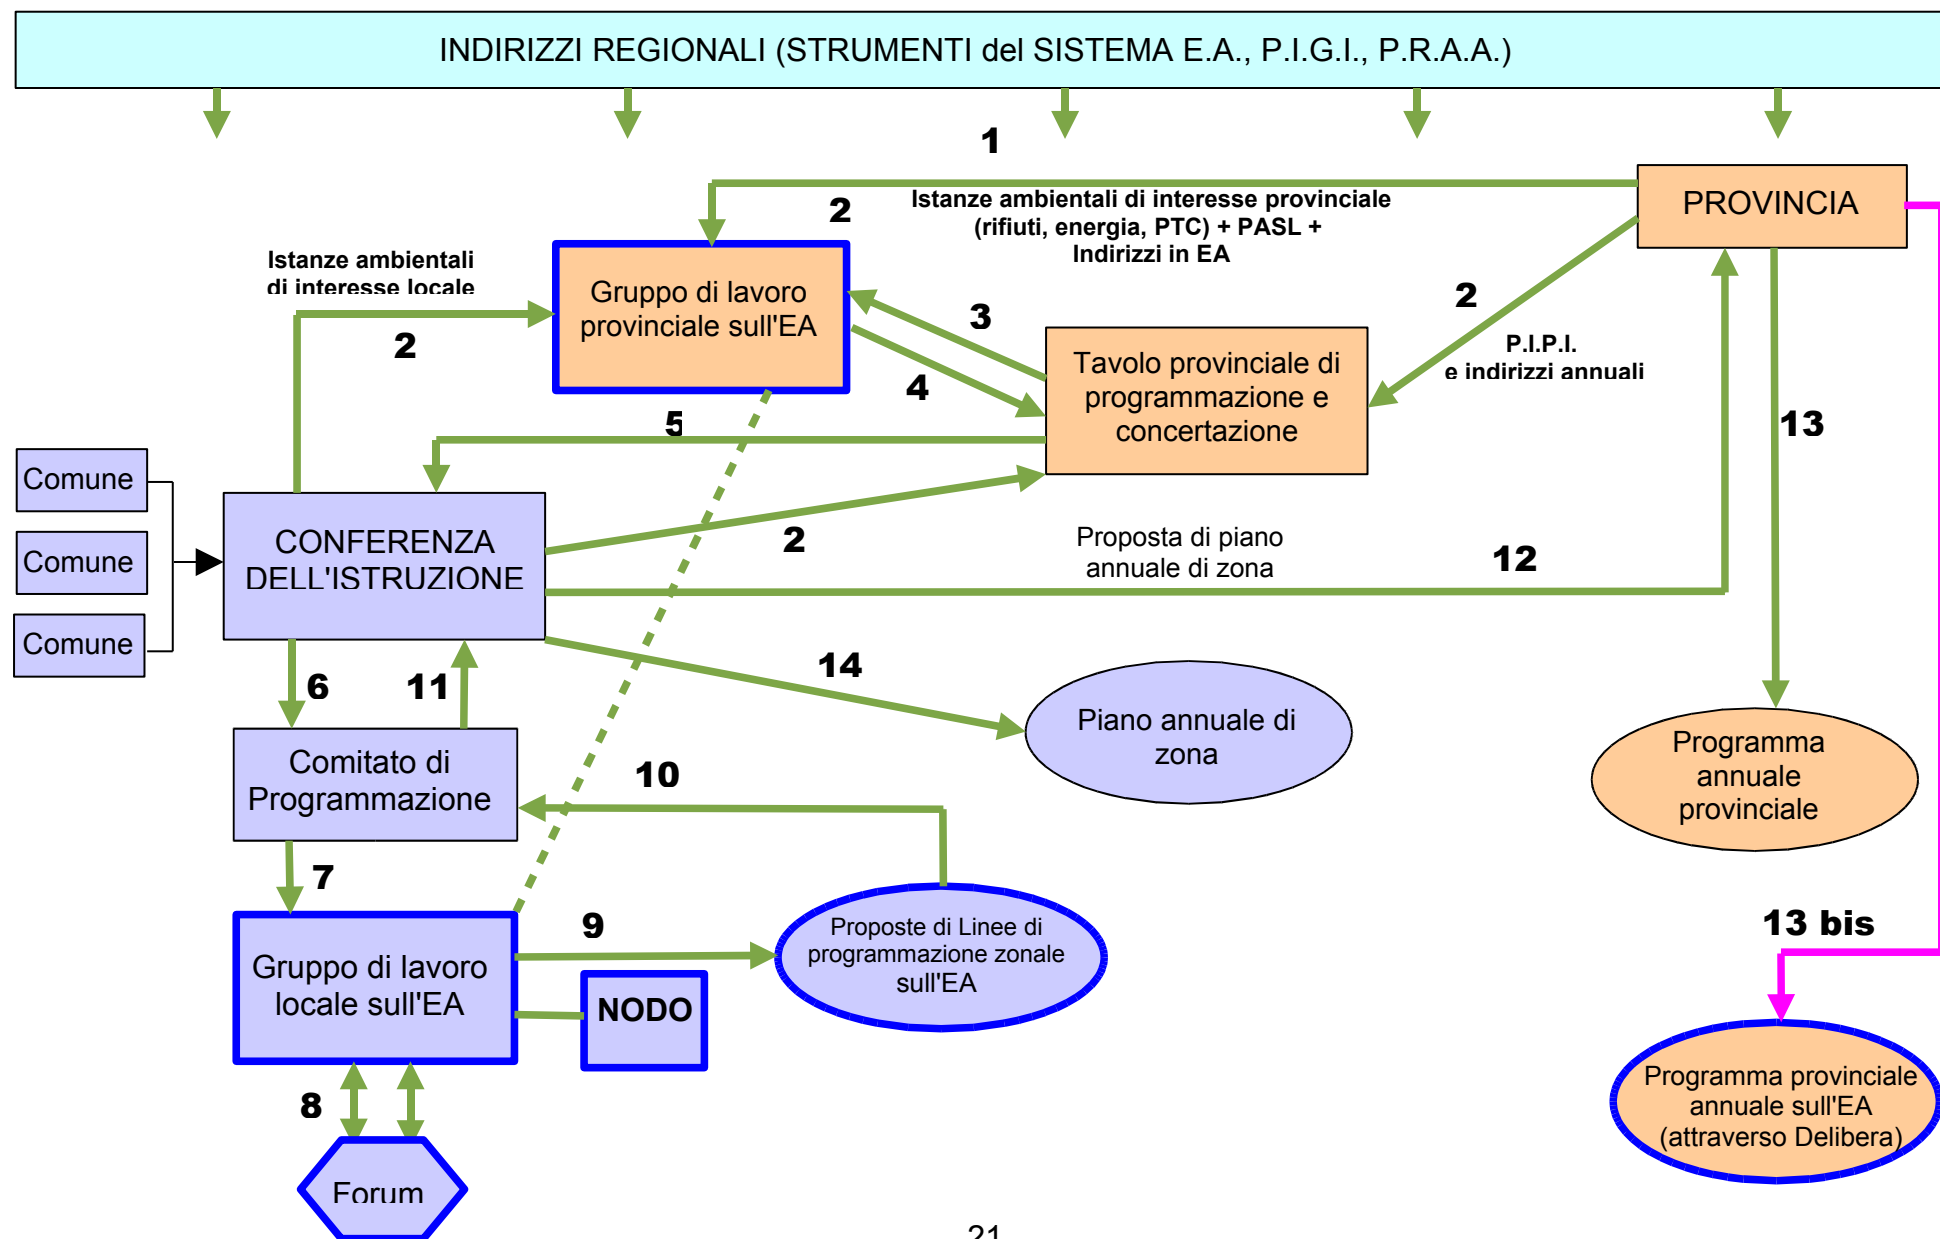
INDIRIZZI REGIONALI (STRUMENTI del SISTEMA E.A., P.I.G.I., P.R.A.A.)

1

PROVINCIA

2

Istanze ambientali di interesse provinciale (rifiuti, energia, PTC) + PASL + Indirizzi in EA

Istanze ambientali di interesse locale

Gruppo di lavoro provinciale sull'EA

2

3

4

Tavolo provinciale di programmazione e concertazione

2

P.I.P.I. e indirizzi annuali

5

13

Comune

Comune

Comune

CONFERENZA DELL'ISTRUZIONE

2

Proposta di piano annuale di zona

12

6

11

14

Piano annuale di zona

Programma annuale provinciale

Comitato di Programmazione

10

7

9

Gruppo di lavoro locale sull'EA

NODO

Proposte di Linee di programmazione zonale sull'EA

13 bis

8

Programma provinciale annuale sull'EA (attraverso Delibera)

Forum

21